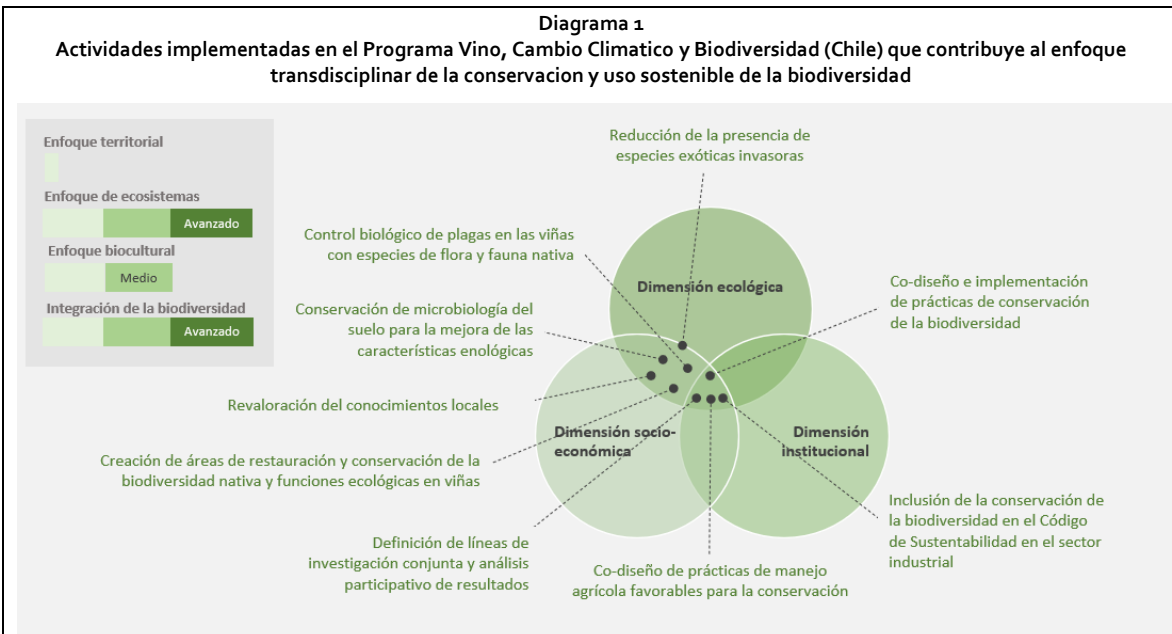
**Diagrama 1**
**Actividades implementadas en el Programa Vino, Cambio Climatico y Biodiversidad (Chile) que contribuye al enfoque transdisciplinar de la conservacion y uso sostenible de la biodiversidad**

Enfoque territorial

Enfoque de ecosistemas

Avanzado

Enfoque biocultural

Medio

Integración de la biodiversidad

Avanzado

Reducción de la presencia de especies exóticas invasoras

Control biológico de plagas en las viñas con especies de flora y fauna nativa

Dimensión ecológica

Co-diseño e implementación de prácticas de conservación de la biodiversidad

Conservación de microbiología del suelo para la mejora de las características enológicas

Revaloración del conocimientos locales

Dimensión socio-económica

Dimensión institucional

Creación de áreas de restauración y conservación de la biodiversidad nativa y funciones ecológicas en viñas

Inclusión de la conservación de la biodiversidad en el Código de Sustentabilidad en el sector industrial

Definición de líneas de investigación conjunta y análisis participativo de resultados

Co-diseño de prácticas de manejo agrícola favorables para la conservación